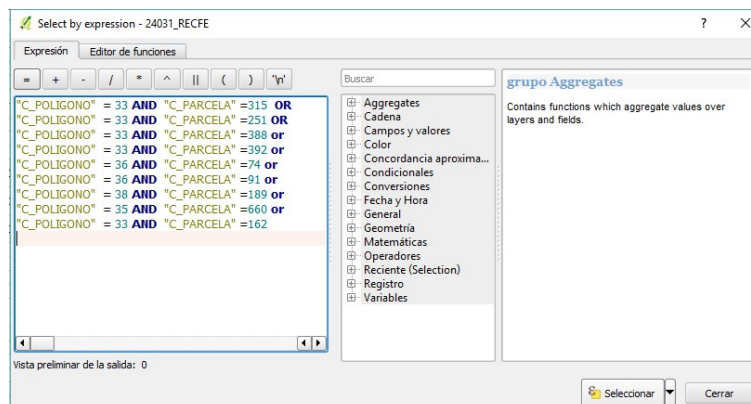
Select by expression - 24031_RECFE

?

×

Expresión

Editor de funciones

=

+

-

/

*

^

||

(

)

'\n'

"C_POLIGONO" = 33 AND "C_PARCELA" =315 OR
"C_POLIGONO" = 33 AND "C_PARCELA" =251 OR
"C_POLIGONO" = 33 AND "C_PARCELA" =388 or
"C_POLIGONO" = 33 AND "C_PARCELA" =392 or
"C_POLIGONO" = 36 AND "C_PARCELA" =74 or
"C_POLIGONO" = 36 AND "C_PARCELA" =91 or
"C_POLIGONO" = 38 AND "C_PARCELA" =189 or
"C_POLIGONO" = 35 AND "C_PARCELA" =660 or
"C_POLIGONO" = 33 AND "C_PARCELA" =162

Buscar

Aggregates
Cadena
Campos y valores
Color
Concordancia aproxima...
Condicionales
Conversiones
Fecha y Hora
General
Geometría
Matemáticas
Operadores
Reciente (Selection)
Registro
Variables

grupo Aggregates

Contains functions which aggregate values over layers and fields.

Vista preliminar de la salida: 0

Seleccionar

Cerrar